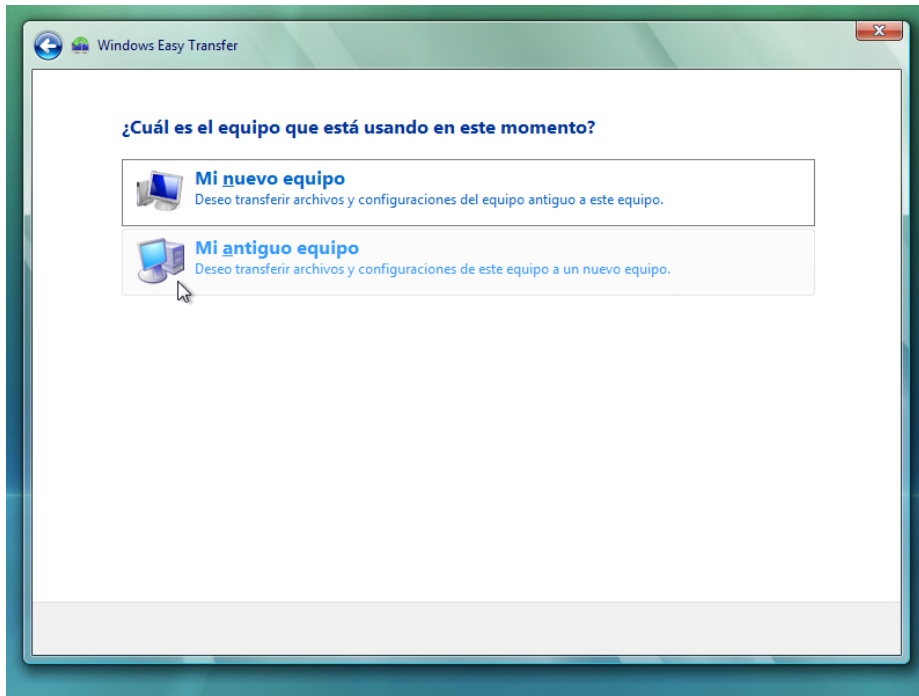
Windows Easy Transfer

¿Cuál es el equipo que está usando en este momento?

Mi nuevo equipo
Deseo transferir archivos y configuraciones del equipo antiguo a este equipo.

Mi antiguo equipo
Deseo transferir archivos y configuraciones de este equipo a un nuevo equipo.